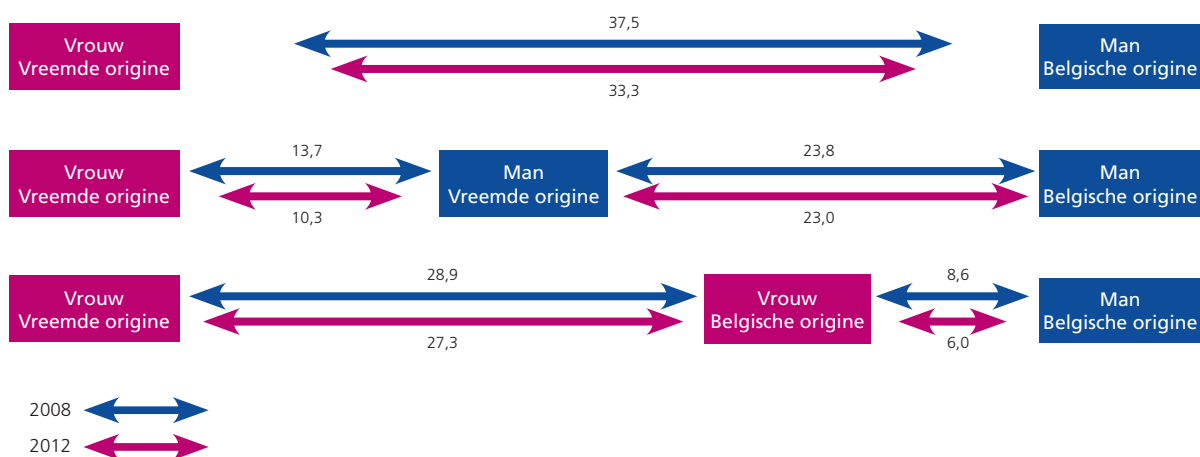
Vrouw
Vreemde origine

37,5

33,3

Man
Belgische origine

Vrouw
Vreemde origine

13,7

10,3

Man
Vreemde origine

23,8

23,0

Man
Belgische origine

Vrouw
Vreemde origine

28,9

27,3

Vrouw
Belgische origine

8,6

6,0

Man
Belgische origine

2008

2012